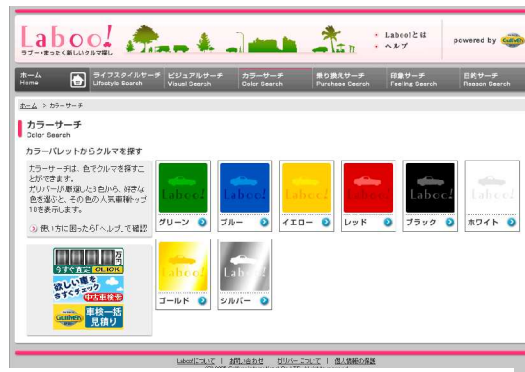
Laboo!
ラブー・まったく新しいクルマ探し

・Labooとは
・ヘルプ

powered by

ホーム Home
ライフスタイルサーチ Lifestyle Search
ビジュアルサーチ Visual Search
カラーサーチ Color Search
乗り換えサーチ Purchase Search
印象サーチ Feeling Search
目的サーチ Reason Search

ホーム > カラーサーチ

カラーサーチ
Color Search

カラーパレットからクルマを探す

カラーサーチは、色でクルマを探すことができます。
ガリバーが厳選した3色から、好きな色を選ぶと、その色の人気車種トップ10を表示します。

使い方に困ったら「ヘルプ」で確認

うず　万円
OLIOK
欲しい車を今すぐチェック
中古車検索
Gulliver
車検一括見積り

Laboo!
グリーン
Laboo!
ブルー
Laboo!
イエロー
Laboo!
レッド
Laboo!
ブラック
Laboo!
ホワイト
Laboo!
ゴールド
Laboo!
シルバー

Labooについて ｜ お問い合わせ ｜ ガリバーについて ｜ 個人情報の保護
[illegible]